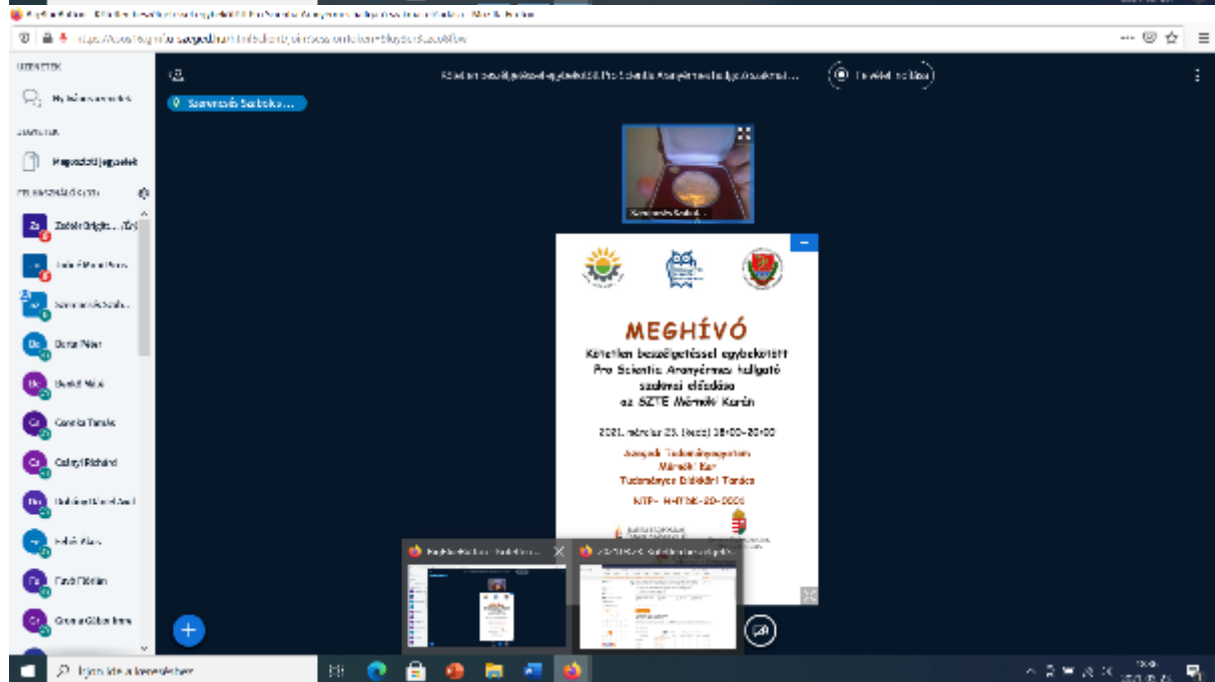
MEGHÍVÓ

Kötetlen beszélgetéssel egybekötött Pro Scientia Aranyérmes hallgató szakmai előadása az SZTE Mérnöki Karán

2021. március 23. (kedd) 18:00–20:00

Szegedi Tudományegyetem Mérnöki Kar Tudományos Diákköri Tanács

NTP- HHTDK-20-0006

Írjon ide a kereséshez

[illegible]